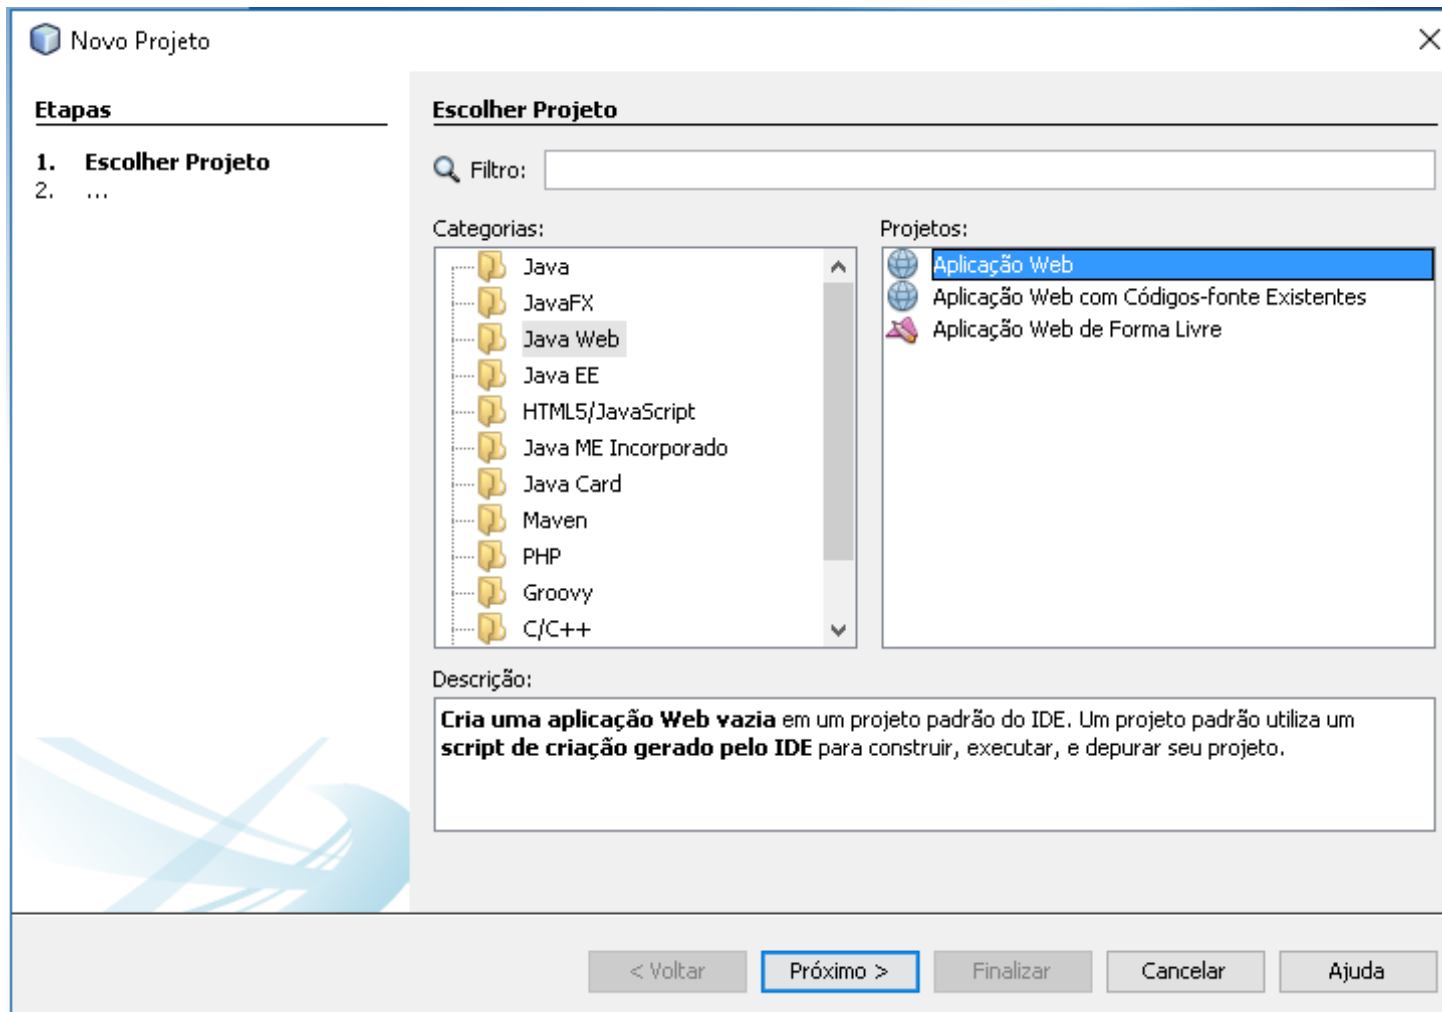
Novo Projeto

Etapas

1. Escolher Projeto
2. ...

Escolher Projeto

Filtro:

Categorias:
Java
JavaFX
Java Web
Java EE
HTML5/JavaScript
Java ME Incorporado
Java Card
Maven
PHP
Groovy
C/C++

Projetos:
Aplicação Web
Aplicação Web com Códigos-fonte Existentes
Aplicação Web de Forma Livre

Descrição:
**Cria uma aplicação Web vazia** em um projeto padrão do IDE. Um projeto padrão utiliza um **script de criação gerado pelo IDE** para construir, executar, e depurar seu projeto.

< Voltar | Próximo > | Finalizar | Cancelar | Ajuda